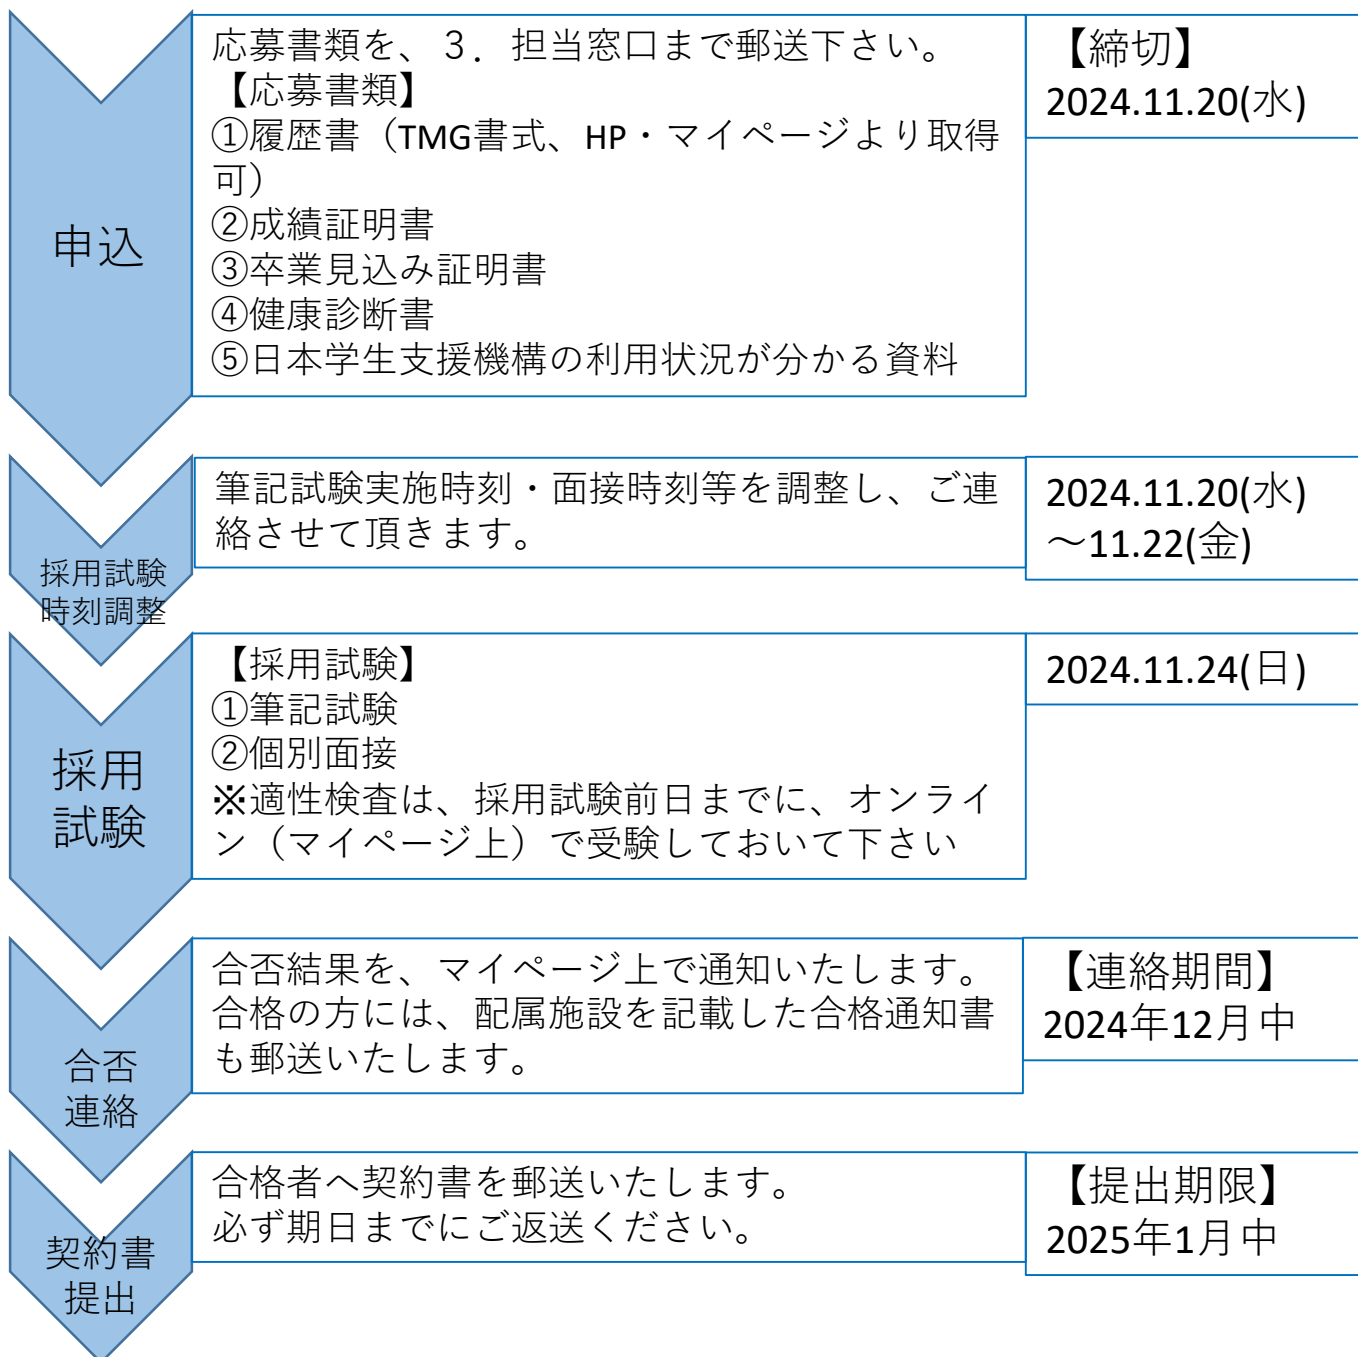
申込

応募書類を、３．担当窓口まで郵送下さい。
【応募書類】
①履歴書（TMG書式、HP・マイページより取得可）
②成績証明書
③卒業見込み証明書
④健康診断書
⑤日本学生支援機構の利用状況が分かる資料

【締切】
2024.11.20(水)

採用試験時刻調整

筆記試験実施時刻・面接時刻等を調整し、ご連絡させて頂きます。

2024.11.20(水)
～11.22(金)

採用試験

【採用試験】
①筆記試験
②個別面接
※適性検査は、採用試験前日までに、オンライン（マイページ上）で受験しておいて下さい

2024.11.24(日)

合否連絡

合否結果を、マイページ上で通知いたします。
合格の方には、配属施設を記載した合格通知書も郵送いたします。

【連絡期間】
2024年12月中

契約書提出

合格者へ契約書を郵送いたします。
必ず期日までにご返送ください。

【提出期限】
2025年1月中